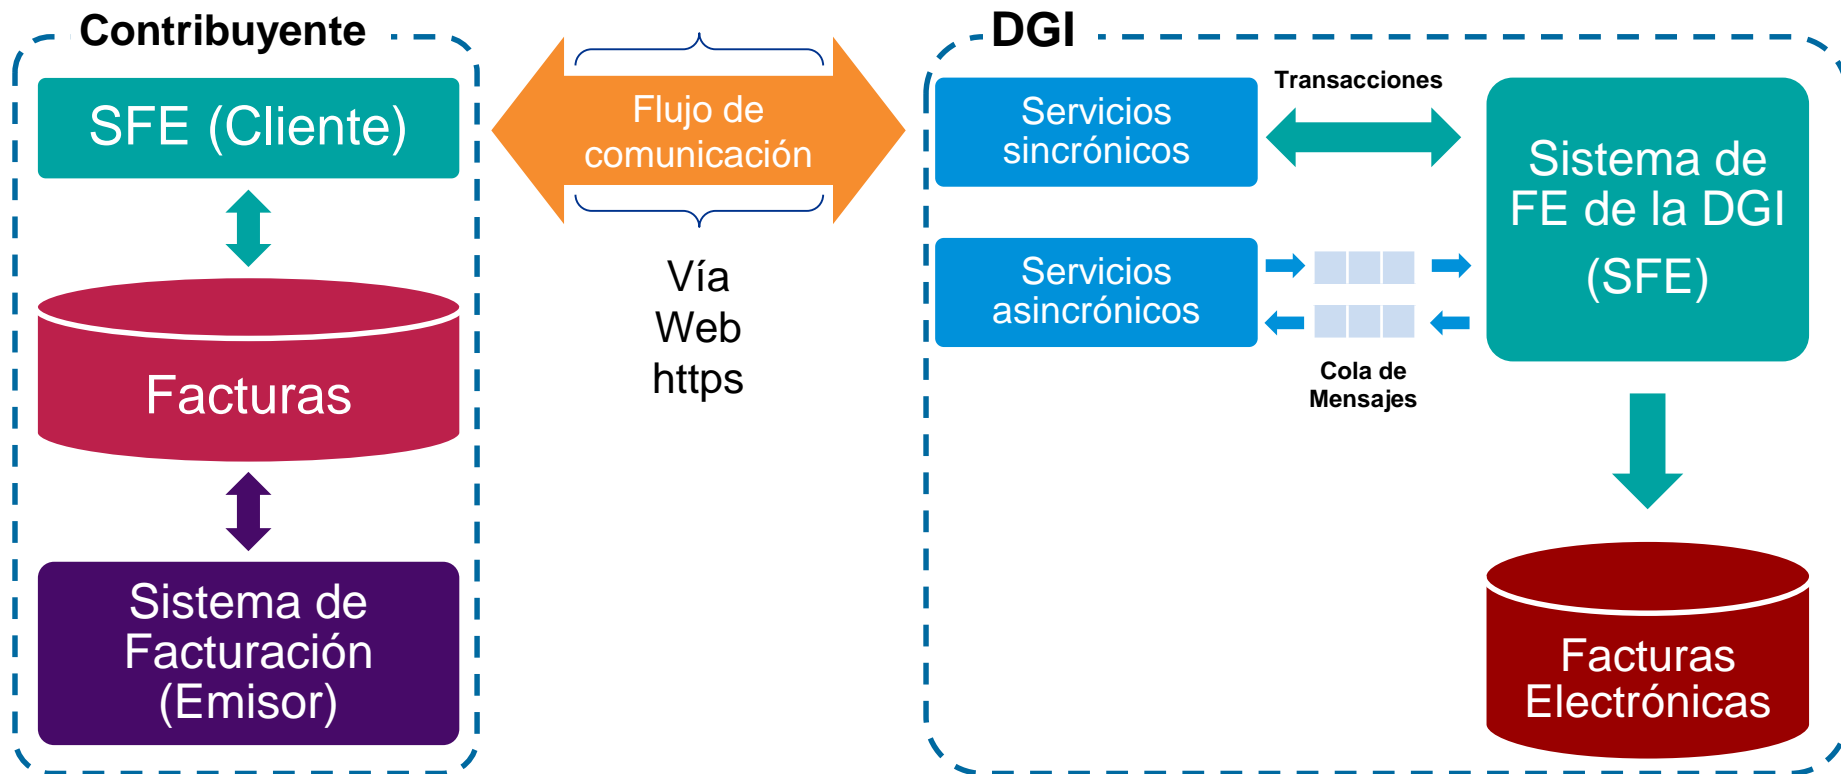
Contribuyente

SFE (Cliente)

Facturas

Sistema de Facturación (Emisor)

Flujo de comunicación

Vía Web https

DGI

Servicios sincrónicos

Transacciones

Sistema de FE de la DGI (SFE)

Servicios asincrónicos

Cola de Mensajes

Facturas Electrónicas